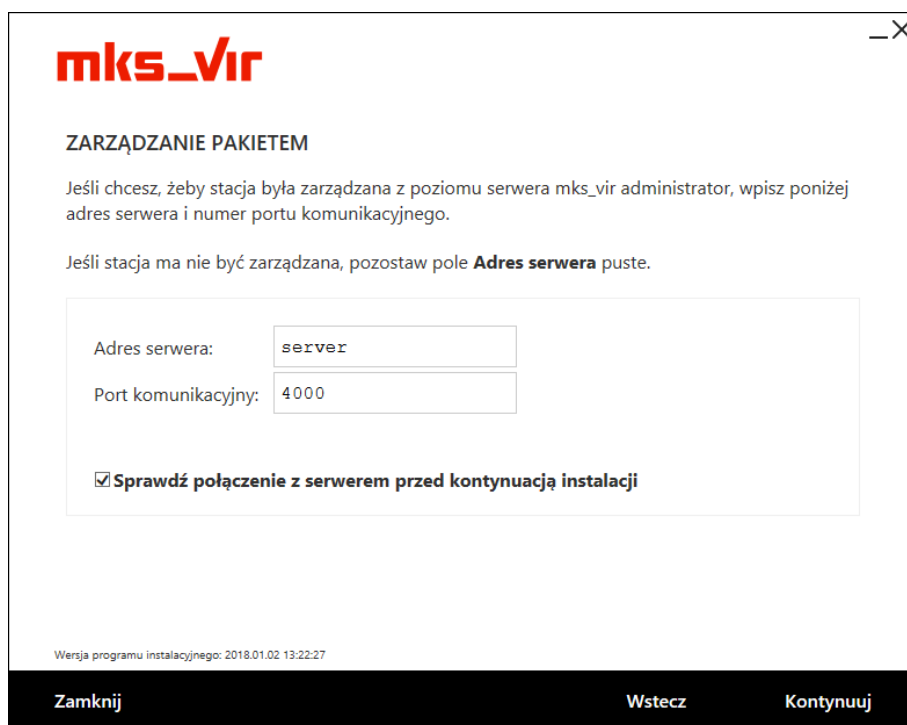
mks_vir

ZARZĄDZANIE PAKIETEM

Jeśli chcesz, żeby stacja była zarządzana z poziomu serwera mks_vir administrator, wpisz poniżej adres serwera i numer portu komunikacyjnego.

Jeśli stacja ma nie być zarządzana, pozostaw pole **Adres serwera** puste.

Adres serwera: server

Port komunikacyjny: 4000

☑ **Sprawdź połączenie z serwerem przed kontynuacją instalacji**

Wersja programu instalacyjnego: 2018.01.02 13:22:27

Zamknij

Wstecz

Kontynuuj